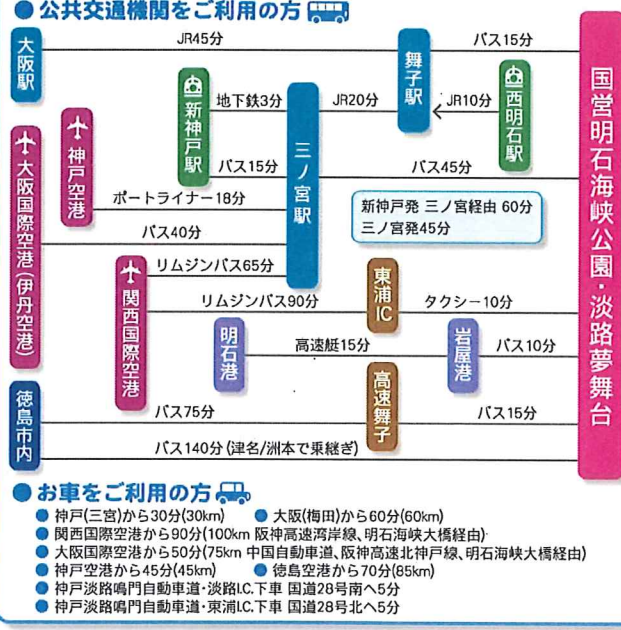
● 公共交通機関をご利用の方

大阪駅
JR45分
舞子駅
バス15分
西明石駅
JR10分
JR20分
新神戸駅
地下鉄3分
三ノ宮駅
バス15分
バス45分
神戸空港
ポートライナー18分
大阪国際空港(伊丹空港)
バス40分
新神戸発 三ノ宮経由 60分
三ノ宮発45分
関西国際空港
リムジンバス65分
リムジンバス90分
東浦IC
タクシー10分
明石港
高速艇15分
岩屋港
バス10分
徳島市内
バス75分
高速舞子
バス15分
バス140分(津名/洲本で乗継ぎ)
国営明石海峡公園・淡路夢舞台

● お車をご利用の方
● 神戸(三宮)から30分(30km) ● 大阪(梅田)から60分(60km)
● 関西国際空港から90分(100km 阪神高速湾岸線、明石海峡大橋経由)
● 大阪国際空港から50分(75km 中国自動車道、阪神高速北神戸線、明石海峡大橋経由)
● 神戸空港から45分(45km) ● 徳島空港から70分(85km)
● 神戸淡路鳴門自動車道・淡路I.C.下車 国道28号南へ5分
● 神戸淡路鳴門自動車道・東浦I.C.下車 国道28号北へ5分